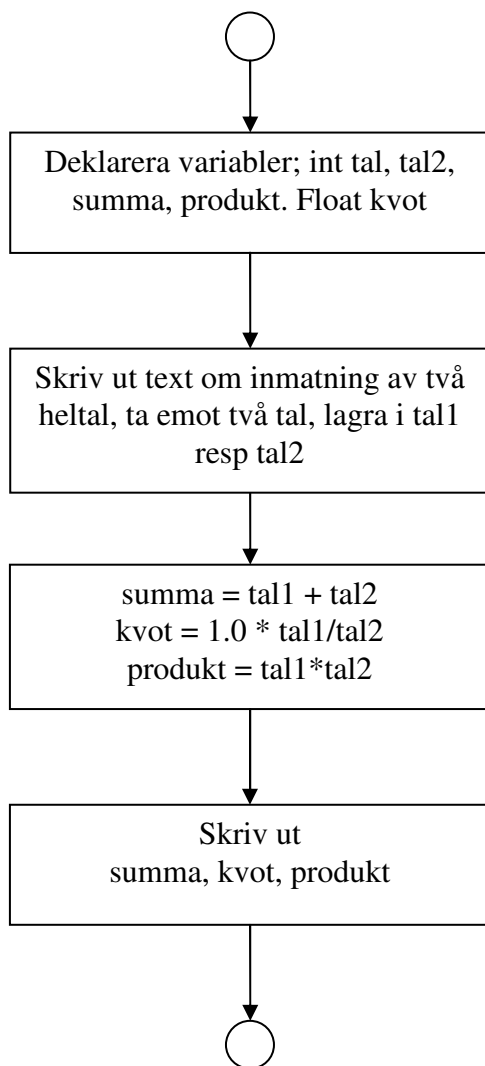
Deklarera variabler; int tal, tal2, summa, produkt. Float kvot

Skriv ut text om inmatning av två heltal, ta emot två tal, lagra i tal1 resp tal2

summa = tal1 + tal2
kvot = 1.0 * tal1/tal2
produkt = tal1*tal2

Skriv ut
summa, kvot, produkt